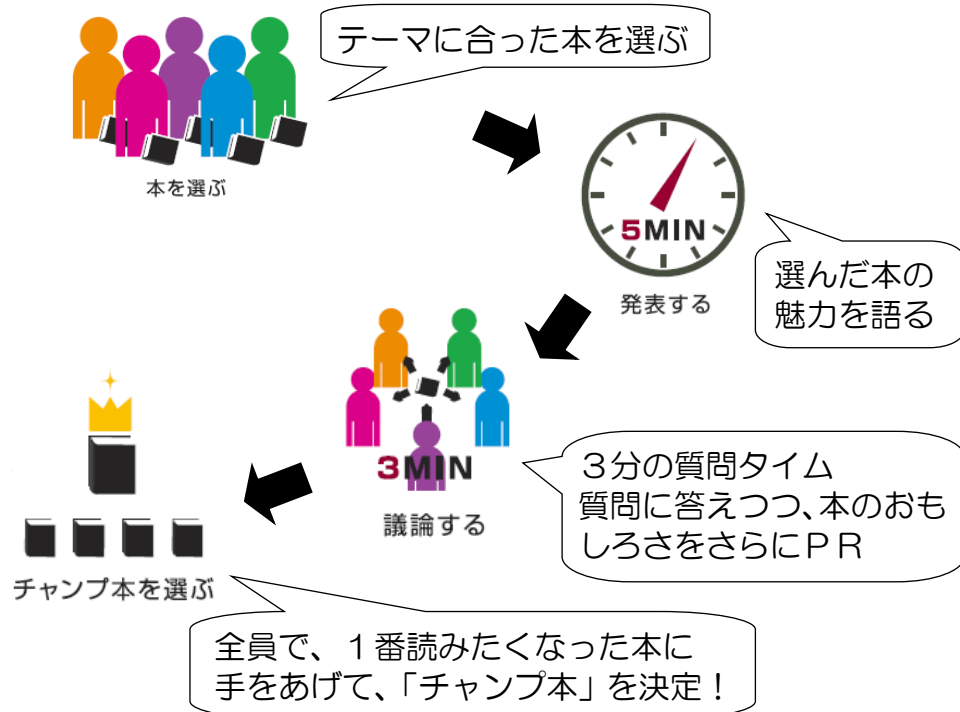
テーマに合った本を選ぶ

本を選ぶ

5MIN

発表する

選んだ本の魅力を語る

3MIN

議論する

３分の質問タイム
質問に答えつつ、本のおもしろさをさらにＰＲ

チャンプ本を選ぶ

全員で、１番読みたくなった本に手をあげて、「チャンプ本」を決定！